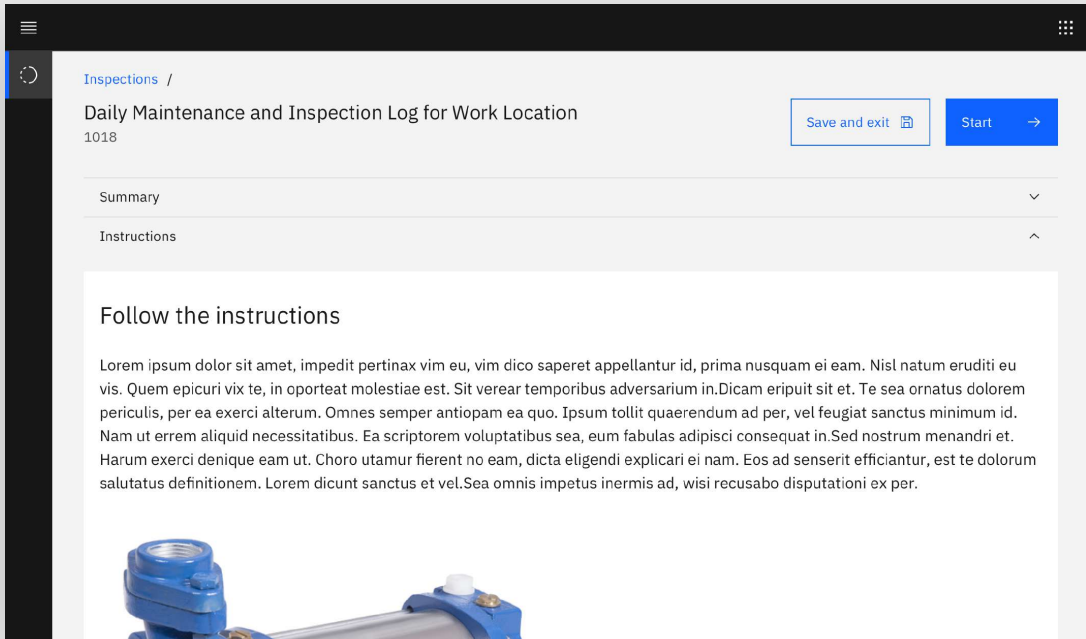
Inspections /

Daily Maintenance and Inspection Log for Work Location
1018

Save and exit

Start

Summary

Instructions

Follow the instructions

Lorem ipsum dolor sit amet, impedit pertinax vim eu, vim dico saperet appellantur id, prima nusquam ei eam. Nisl natum eruditi eu vis. Quem epicuri vix te, in oporteat molestiae est. Sit verear temporibus adversarium in.Dicam eripuit sit et. Te sea ornatus dolorem periculis, per ea exerci alterum. Omnes semper antiopam ea quo. Ipsum tollit quaerendum ad per, vel feugiat sanctus minimum id. Nam ut errem aliquid necessitatibus. Ea scriptorem voluptatibus sea, eum fabulas adipisci consequat in.Sed nostrum menandri et. Harum exerci denique eam ut. Choro utamur fierent no eam, dicta eligendi explicari ei nam. Eos ad senserit efficiantur, est te dolorum salutatus definitionem. Lorem dicunt sanctus et vel.Sea omnis impetus inermis ad, wisi recusabo disputationi ex per.